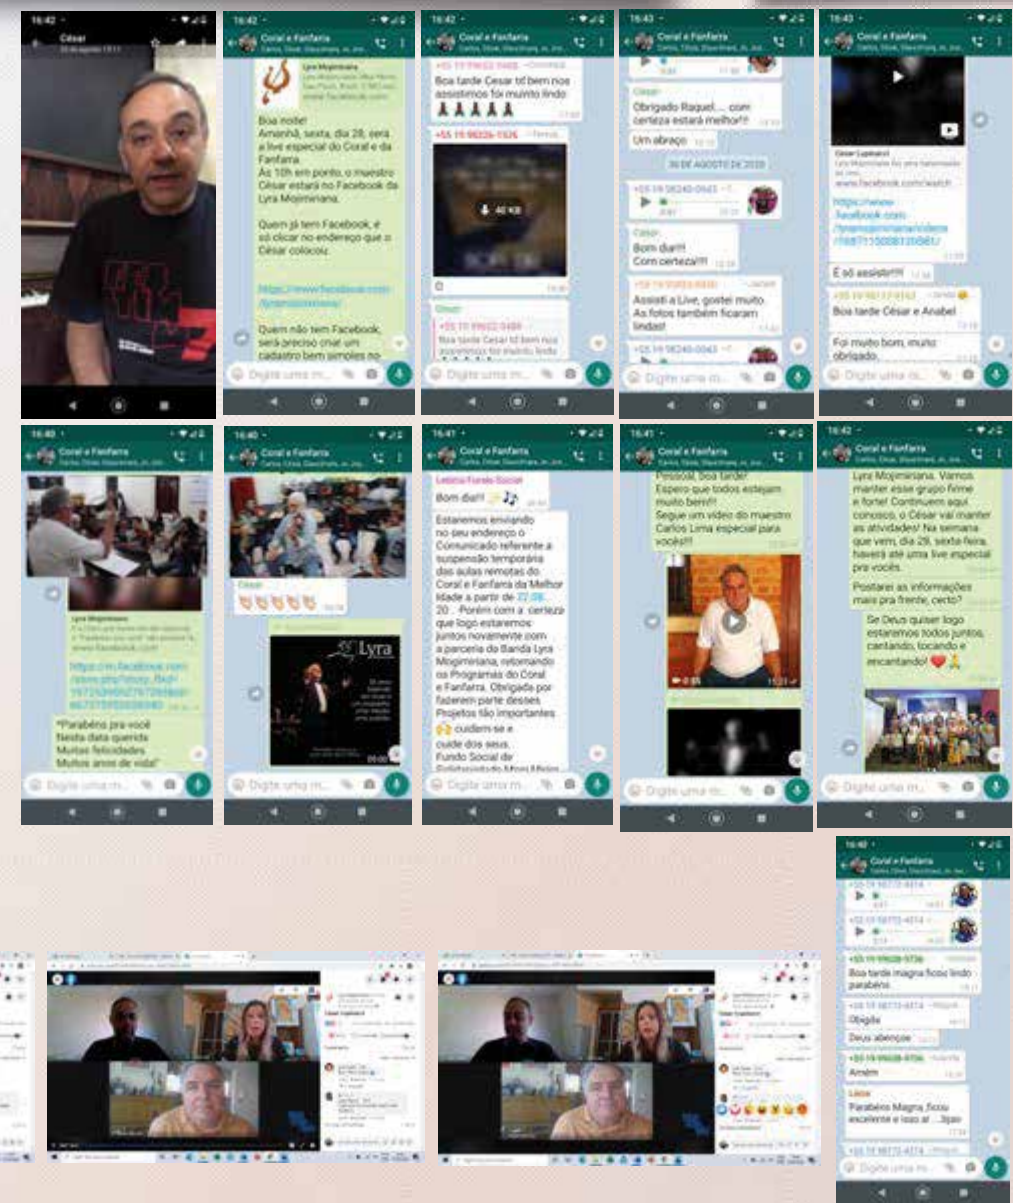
16:42
César

16:42
Coral e Fanfarra
Lyra Mojimiriana
Boa noite!
Amanhã, sexta, dia 28, será a live especial do Coral e da Fanfarra.
Às 10h em ponto, o maestro César estará no Facebook da Lyra Mojimiriana.
Quem já tem Facebook, é só clicar no endereço que o César colocou.
https://www.facebook.com/lyramojimiriana/
Quem não tem Facebook, será preciso criar um cadastro bem simples no
Digite uma m...

16:42
Coral e Fanfarra
+55 19 99632-0488
Boa tarde Cesar td bem nos assistimos foi muito lindo
+55 19 98226-1926
44 KB
Digite uma m...

16:43
Coral e Fanfarra
César
Obrigado Raquel.... com certeza estará melhor!!!
Um abraço
30 DE AGOSTO DE 2020
+55 19 98240-0043
César
Bom dia!!!
Com certeza!!!
+55 19 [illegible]
Assisti a Live, gostei muito. As fotos também ficaram lindas!
+55 19 98240-0043
Digite uma m...

16:43
Coral e Fanfarra
César Lupinacci
www.facebook.com/watch
https://www.facebook.com/lyramojimiriana/videos/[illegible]
É só assistir!!!
+55 19 98772-4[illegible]
Boa tarde César e Anabel
Foi muito bom, muito obrigado.
Digite uma m...

16:40
Coral e Fanfarra
Lyra Mojimiriana
https://m.facebook.com/story.php?story_fbid=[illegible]
*Parabéns pra você
Nesta data querida
Muitas felicidades
Muitos anos de vida*
Digite uma m...

16:40
Coral e Fanfarra
César
Lyra
Digite uma m...

16:41
Coral e Fanfarra
Leticia Fundo Social
Bom dia!!
Estaremos enviando no seu endereço o Comunicado referente a suspensão temporária das aulas remotas do Coral e Fanfarra da Melhor Idade a partir de 22.08.20 . Porém com a certeza que logo estaremos juntos novamente com a parceria da Banda Lyra Mojimiriana, retomando os Programas do Coral e Fanfarra. Obrigada por fazerem parte desses Projetos tão importantes cuidem-se e cuide dos seus.
Fundo Social de Solidariedade Moji Mirim
Digite uma m...

16:41
Coral e Fanfarra
Pessoal, boa tarde!
Espero que todos estejam muito bem!!!
Segue um vídeo do maestro Carlos Lima especial para vocês!!!
Digite uma m...

16:42
Coral e Fanfarra
Lyra Mojimiriana. Vamos manter esse grupo firme e forte! Continuem aqui conosco, o César vai manter as atividades! Na semana que vem, dia 29, sexta-feira, haverá até uma live especial pra vocês.
Postarei as informações mais pra frente, certo?
Se Deus quiser logo estaremos todos juntos, cantando, tocando e encantando!
Digite uma m...

16:42
Coral e Fanfarra
+55 19 98772-4014
+55 19 98772-4014
+55 19 99628-9736
Boa tarde magna ficou lindo parabéns
+55 19 98772-4014
Obrigada
Deus abençoe
+55 19 99628-9736
Amém
Lúcia
Parabéns Magna, ficou excelente e isso aí ...
+55 19 98772-4014
Digite uma m...